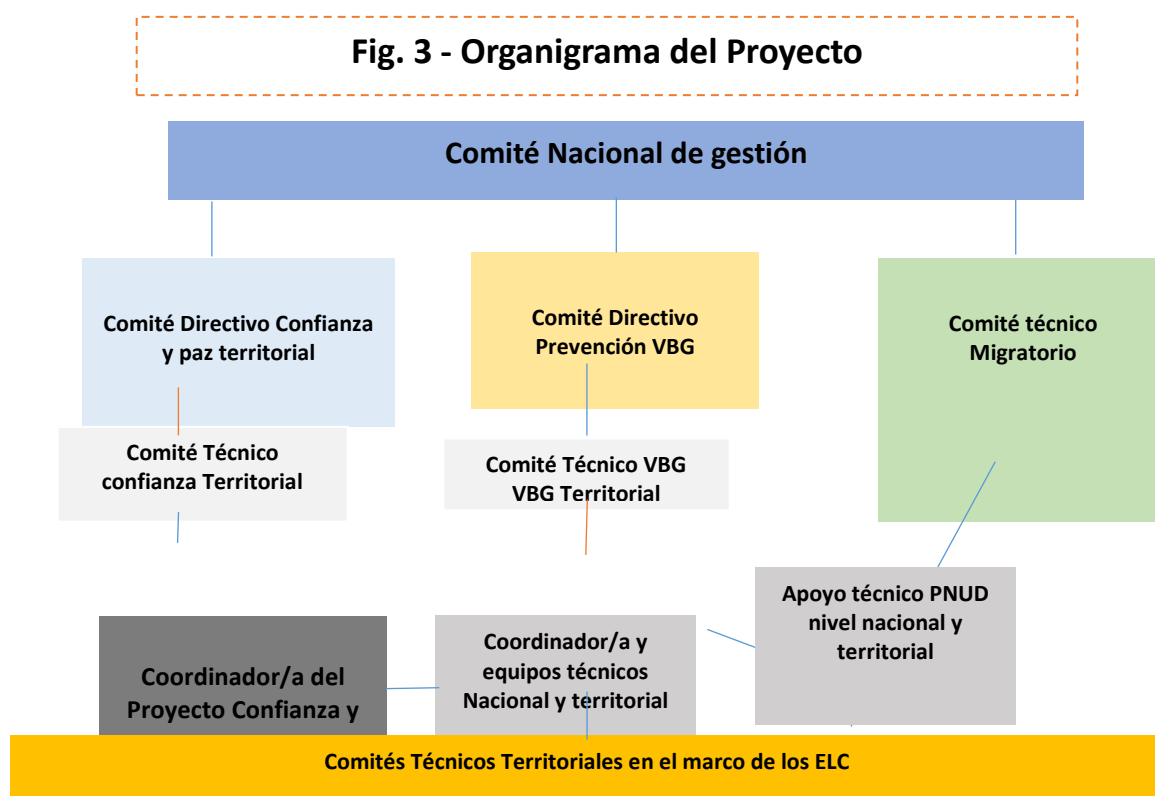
Fig. 3 - Organigrama del Proyecto

Comité Nacional de gestión

Comité Directivo Confianza y paz territorial

Comité Técnico confianza Territorial

Comité Directivo Prevención VBG

Comité Técnico VBG VBG Territorial

Comité técnico Migratorio

Apoyo técnico PNUD nivel nacional y territorial

Coordinador/a del Proyecto Confianza y

Coordinador/a y equipos técnicos Nacional y territorial

Comités Técnicos Territoriales en el marco de los ELC